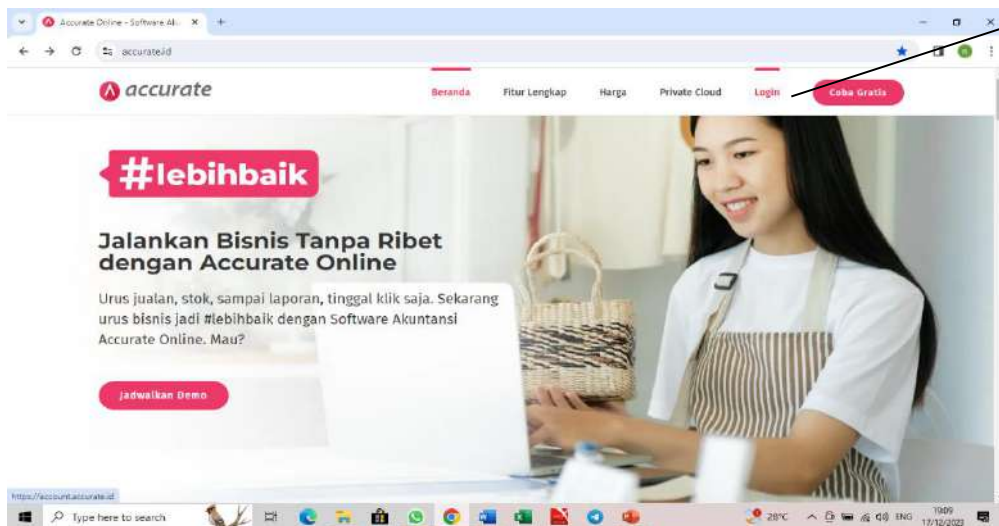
Accurate Online - Software Ak... ×
accurate.id

accurate

Beranda Fitur Lengkap Harga Private Cloud Login Coba Gratis

#lebihbaik

Jalankan Bisnis Tanpa Ribet dengan Accurate Online

Urus jualan, stok, sampai laporan, tinggal klik saja. Sekarang urus bisnis jadi #lebihbaik dengan Software Akuntansi Accurate Online. Mau?

Jadwalkan Demo

https://account.accurate.id

Type here to search

28°C ENG 19:09 17/12/2023